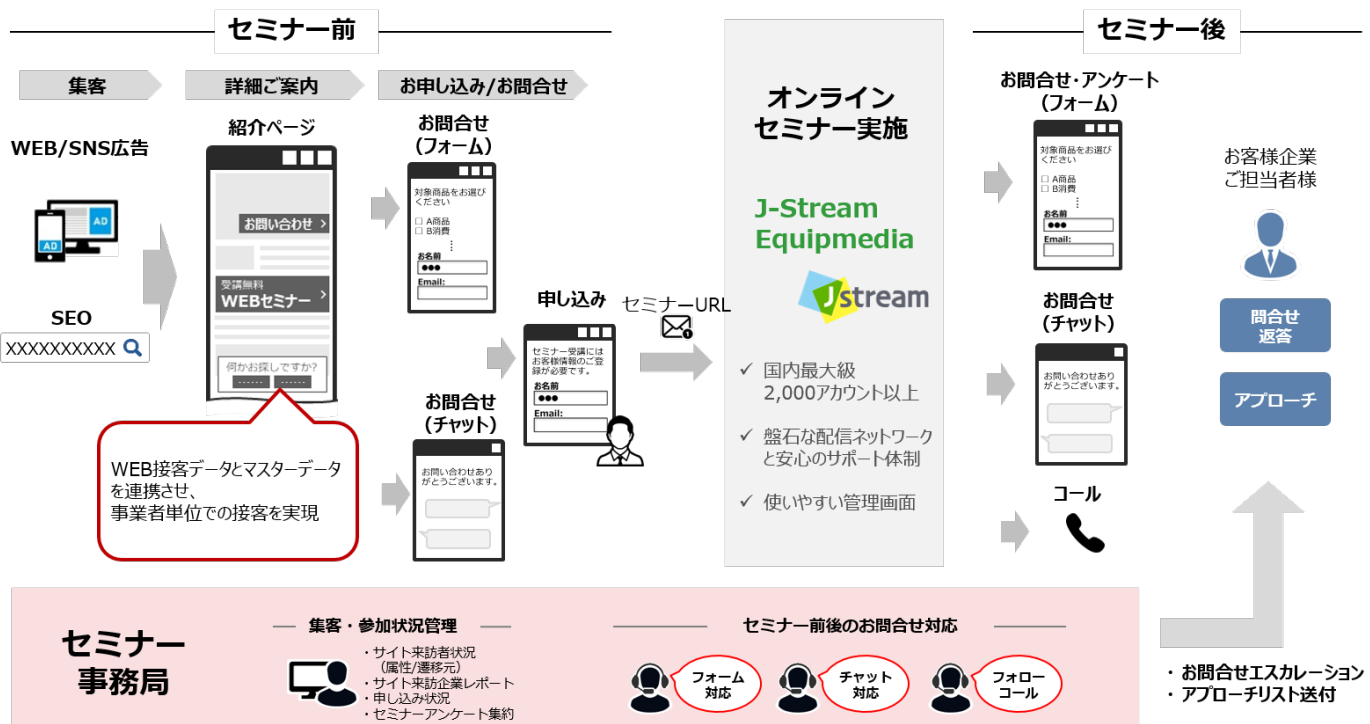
セミナー前

集客

詳細ご案内

お申し込み/お問合せ

WEB/SNS広告

AD

AD

SEO

XXXXXXXXXX

紹介ページ

お問い合わせ

受講無料
WEBセミナー

何かお探しですか?

WEB接客データとマスターデータを連携させ、
事業者単位での接客を実現

お問合せ
(フォーム)

対象商品をお選びください

□ A商品
□ B消費

お名前
●●●
Email:

申し込み

セミナー受講にはお客様情報のご登録が必要です。

お名前
●●●
Email:

お問合せ
(チャット)

お問い合わせありがとうございます。

セミナーURL

オンライン
セミナー実施

J-Stream
Equipmedia

Jstream

✓ 国内最大級
2,000アカウント以上

✓ 盤石な配信ネットワークと安心のサポート体制

✓ 使いやすい管理画面

セミナー後

お問合せ・アンケート
(フォーム)

対象商品をお選びください

□ A商品
□ B消費

お名前
●●●
Email:

お問合せ
(チャット)

お問い合わせありがとうございます。

コール

お客様企業
ご担当者様

問合せ
返答

アプローチ

セミナー
事務局

集客・参加状況管理

・サイト来訪者状況
(属性/遷移元)
・サイト来訪企業レポート
・申し込み状況
・セミナーアンケート集約

セミナー前後のお問合せ対応

フォーム
対応

チャット
対応

フォロー
コール

・お問合せエスカレーション
・アプローチリスト送付